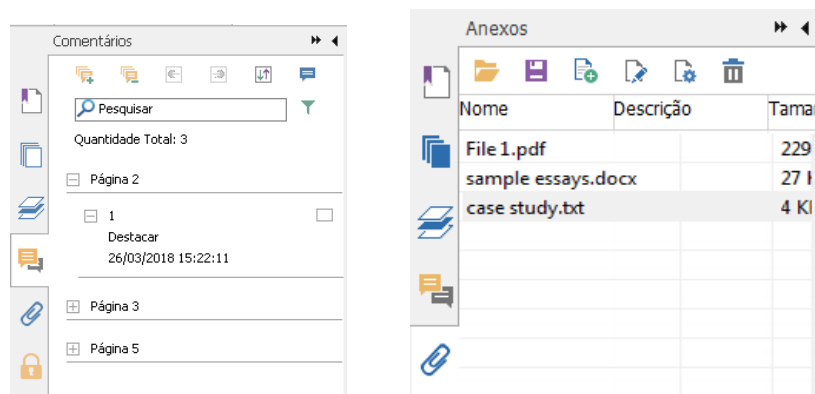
Comentários

Pesquisar

Quantidade Total: 3

Página 2

1
Destacar
26/03/2018 15:22:11

Página 3

Página 5

Anexos

| Nome | Descrição | Tamar |
|---|---|---|
| File 1.pdf | | 229 |
| sample essays.docx | | 27 K |
| case study.txt | | 4 K |